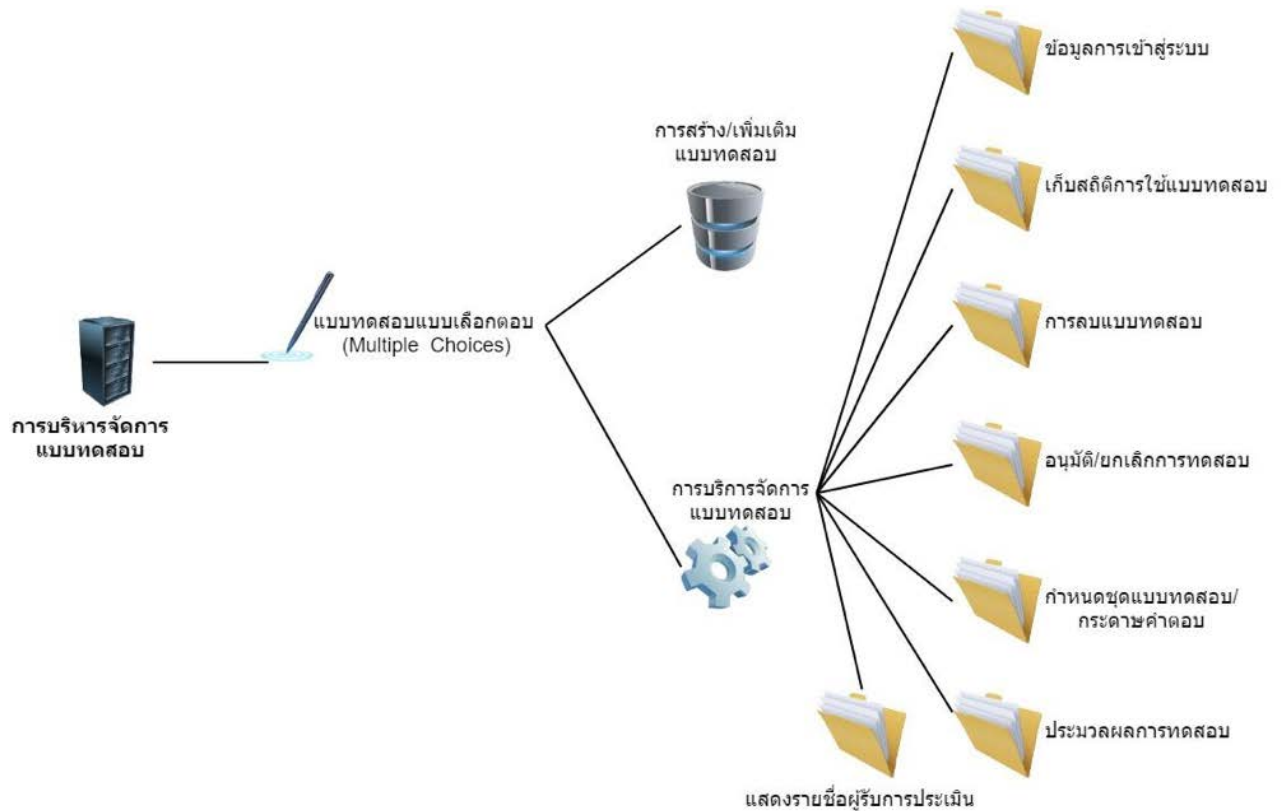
การบริหารจัดการ
แบบทดสอบ

แบบทดสอบแบบเลือกตอบ
(Multiple Choices)

การสร้าง/เพิ่มเติม
แบบทดสอบ

การบริการจัดการ
แบบทดสอบ

ข้อมูลการเข้าสู่ระบบ

เก็บสถิติการใช้แบบทดสอบ

การลบแบบทดสอบ

อนุมัติ/ยกเลิกการทดสอบ

กำหนดชุดแบบทดสอบ/
กระดาษคำตอบ

ประมวลผลการทดสอบ

แสดงรายชื่อผู้รับการประเมิน